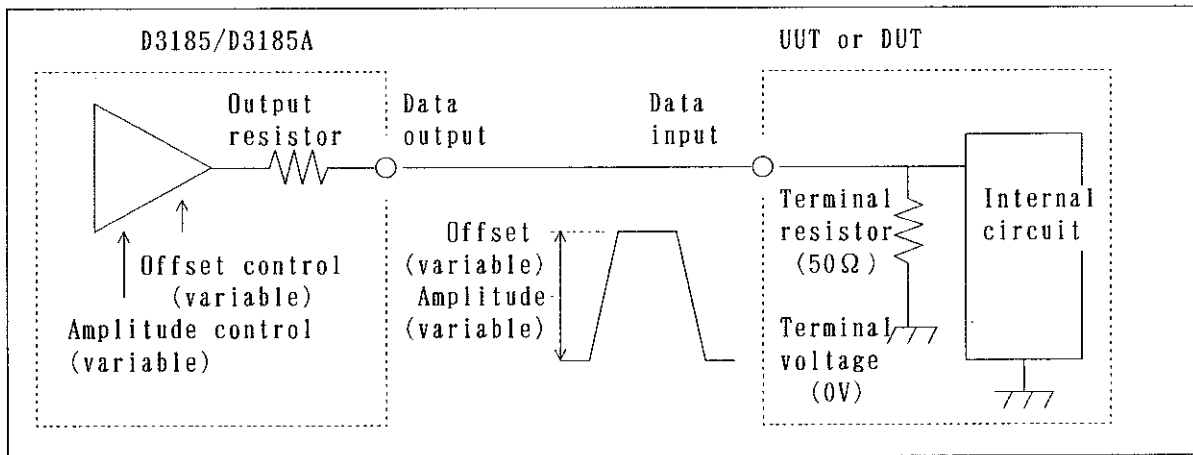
D3185/D3185A

Output resistor

Offset control (variable)

Amplitude control (variable)

Data output

Offset (variable)

Amplitude (variable)

Data input

UUT or DUT

Terminal resistor ($50\Omega$)

Terminal voltage (0V)

Internal circuit